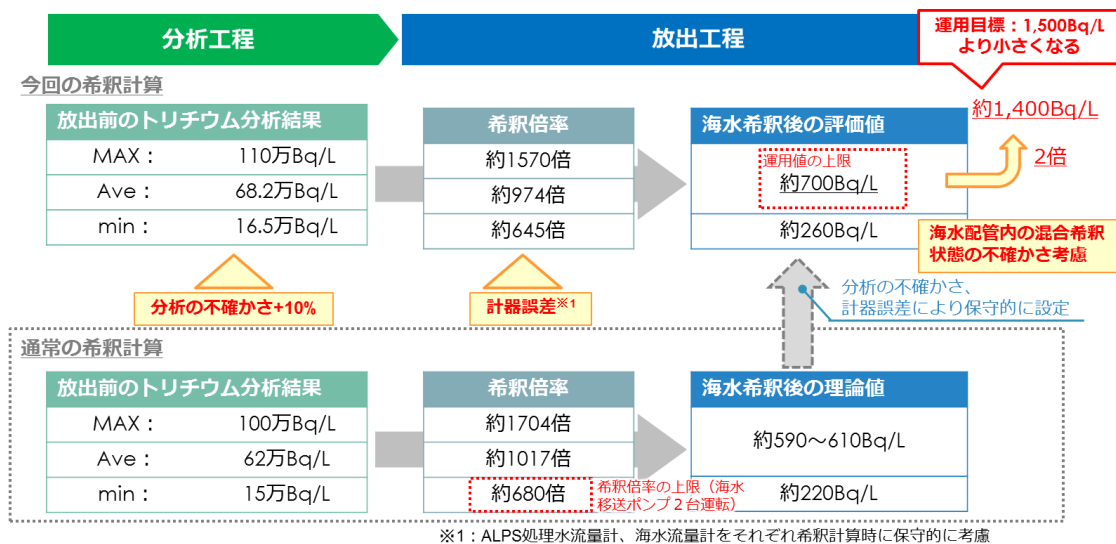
分析工程

放出工程

運用目標：1,500Bq/L より小さくなる

今回の希釈計算

| 放出前のトリチウム分析結果 | |
|---|---|
| MAX： | 110万Bq/L |
| Ave： | 68.2万Bq/L |
| min： | 16.5万Bq/L |

| 希釈倍率 |
|---|
| 約1570倍 |
| 約974倍 |
| 約645倍 |

| 海水希釈後の評価値 |
|---|
| 運用値の上限 約700Bq/L |
| 約260Bq/L |

約1,400Bq/L

2倍

海水配管内の混合希釈状態の不確かさ考慮

分析の不確かさ+10%

計器誤差※1

分析の不確かさ、計器誤差により保守的に設定

通常の希釈計算

| 放出前のトリチウム分析結果 | |
|---|---|
| MAX： | 100万Bq/L |
| Ave： | 62万Bq/L |
| min： | 15万Bq/L |

| 希釈倍率 |
|---|
| 約1704倍 |
| 約1017倍 |
| 約680倍 |

希釈倍率の上限（海水移送ポンプ２台運転）

| 海水希釈後の理論値 |
|---|
| 約590～610Bq/L |
| 約220Bq/L |

※1：ALPS処理水流量計、海水流量計をそれぞれ希釈計算時に保守的に考慮